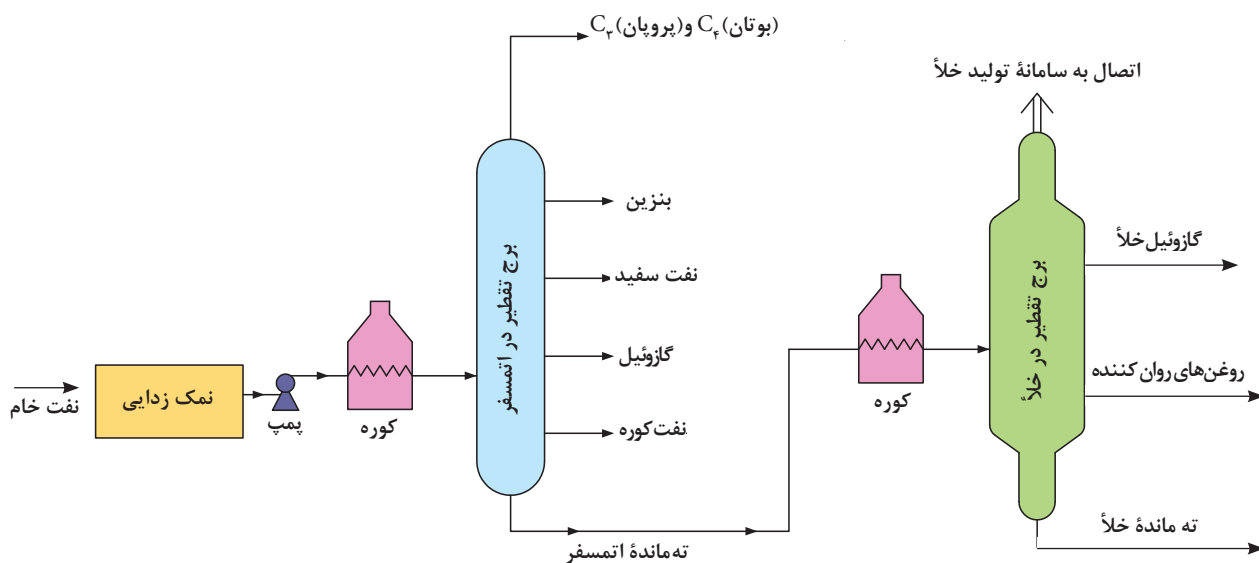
$C_۳$ (پروپان) و $C_۴$ (بوتان)

اتصال به سامانۀ تولید خلأ

بنزین

نفت سفید

گازوئیل

نفت‌کوره

برج تقطیر در اتمسفر

نفت خام

نمک زدایی

پمپ

کوره

ته‌ماندۀ اتمسفر

کوره

برج تقطیر در خلأ

گازوئیل خلأ

روغن‌های روان کننده

ته ماندۀ خلأ